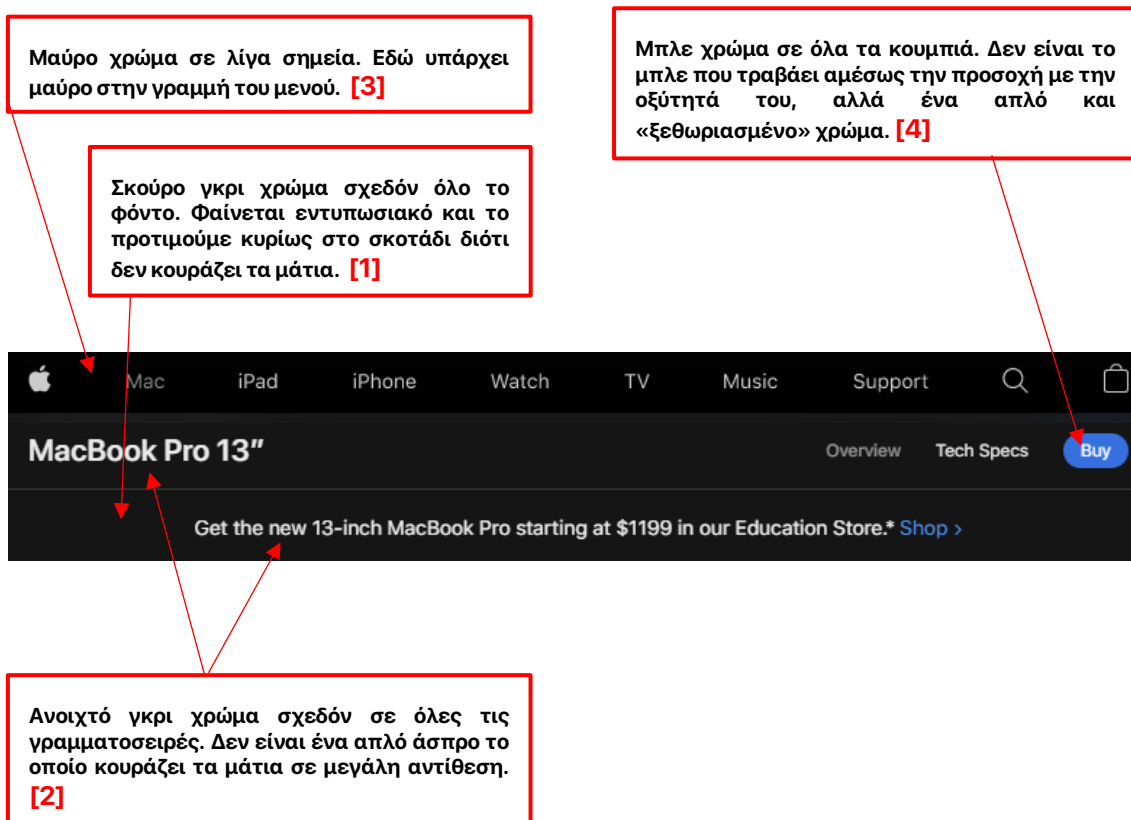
Μαύρο χρώμα σε λίγα σημεία. Εδώ υπάρχει μαύρο στην γραμμή του μενού. [3]

Μπλε χρώμα σε όλα τα κουμπιά. Δεν είναι το μπλε που τραβάει αμέσως την προσοχή με την οξύτητά του, αλλά ένα απλό και «ξεθωριασμένο» χρώμα. [4]

Σκούρο γκρι χρώμα σχεδόν όλο το φόντο. Φαίνεται εντυπωσιακό και το προτιμούμε κυρίως στο σκοτάδι διότι δεν κουράζει τα μάτια. [1]

Mac iPad iPhone Watch TV Music Support

MacBook Pro 13"

Overview Tech Specs Buy

Get the new 13-inch MacBook Pro starting at $1199 in our Education Store.* Shop ›

Ανοιχτό γκρι χρώμα σχεδόν σε όλες τις γραμματοσειρές. Δεν είναι ένα απλό άσπρο το οποίο κουράζει τα μάτια σε μεγάλη αντίθεση. [2]